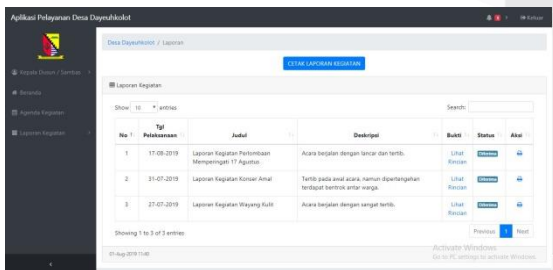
Aplikasi Pelayanan Desa Dayeuhkolot

Keluar

Kepala Dusun / Sembako

Beranda

Agenda Kegiatan

Laporan Kegiatan

Desa Dayeuhkolot / Laporan

CETAK LAPORAN KEGIATAN

Laporan Kegiatan

Show 10 entries

Search:

| No | Tgl Pelaksanaan | Judul | Deskripsi | Bukti | Status | Aksi |
|---|---|---|---|---|---|---|
| 1 | 17-08-2019 | Laporan Kegiatan Perlombaan Memperingati 17 Agustus | Acara berjalan dengan lancar dan tertib. | Lihat Rincian | Diterima | |
| 2 | 31-07-2019 | Laporan Kegiatan Konser Amal | Tertib pada awal acara, namun dipertengahan terdapat bentrok antar warga. | Lihat Rincian | Diterima | |
| 3 | 27-07-2019 | Laporan Kegiatan Wayang Kulit | Acara berjalan dengan sangat tertib. | Lihat Rincian | Diterima | |

Showing 1 to 3 of 3 entries

Previous 1 Next

01-Aug-2019 11:40

Activate Windows
Go to PC settings to activate Windows.